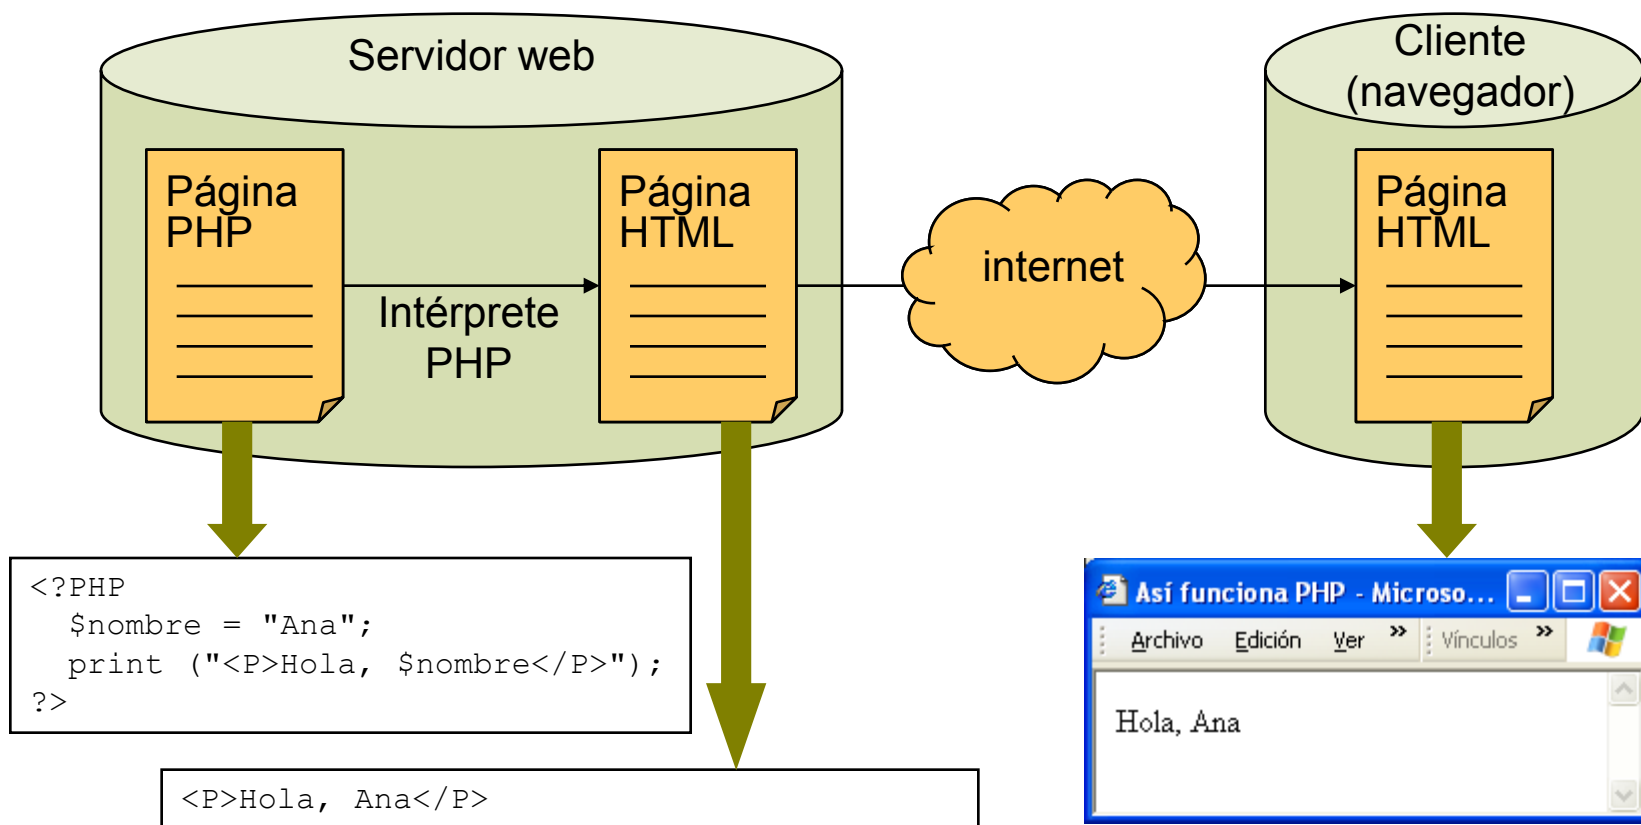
Servidor web

Página PHP

Intérprete PHP

Página HTML

internet

Cliente (navegador)

Página HTML

<?PHP
 $nombre = "Ana";
 print ("<P>Hola, $nombre</P>");
?>

<P>Hola, Ana</P>

Así funciona PHP - Microso...

Archivo Edición Ver » Vínculos »

Hola, Ana